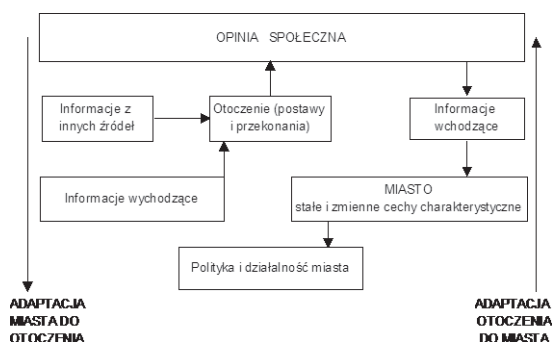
OPINIA SPOŁECZNA

Informacje z innych źródeł

Otoczenie (postawy i przekonania)

Informacje wchodzące

Informacje wychodzące

MIASTO
stałe i zmienne cechy charakterystyczne

Polityka i działalność miasta

ADAPTACJA MIASTA DO OTOCZENIA

ADAPTACJA OTOCZENIA DO MIASTA